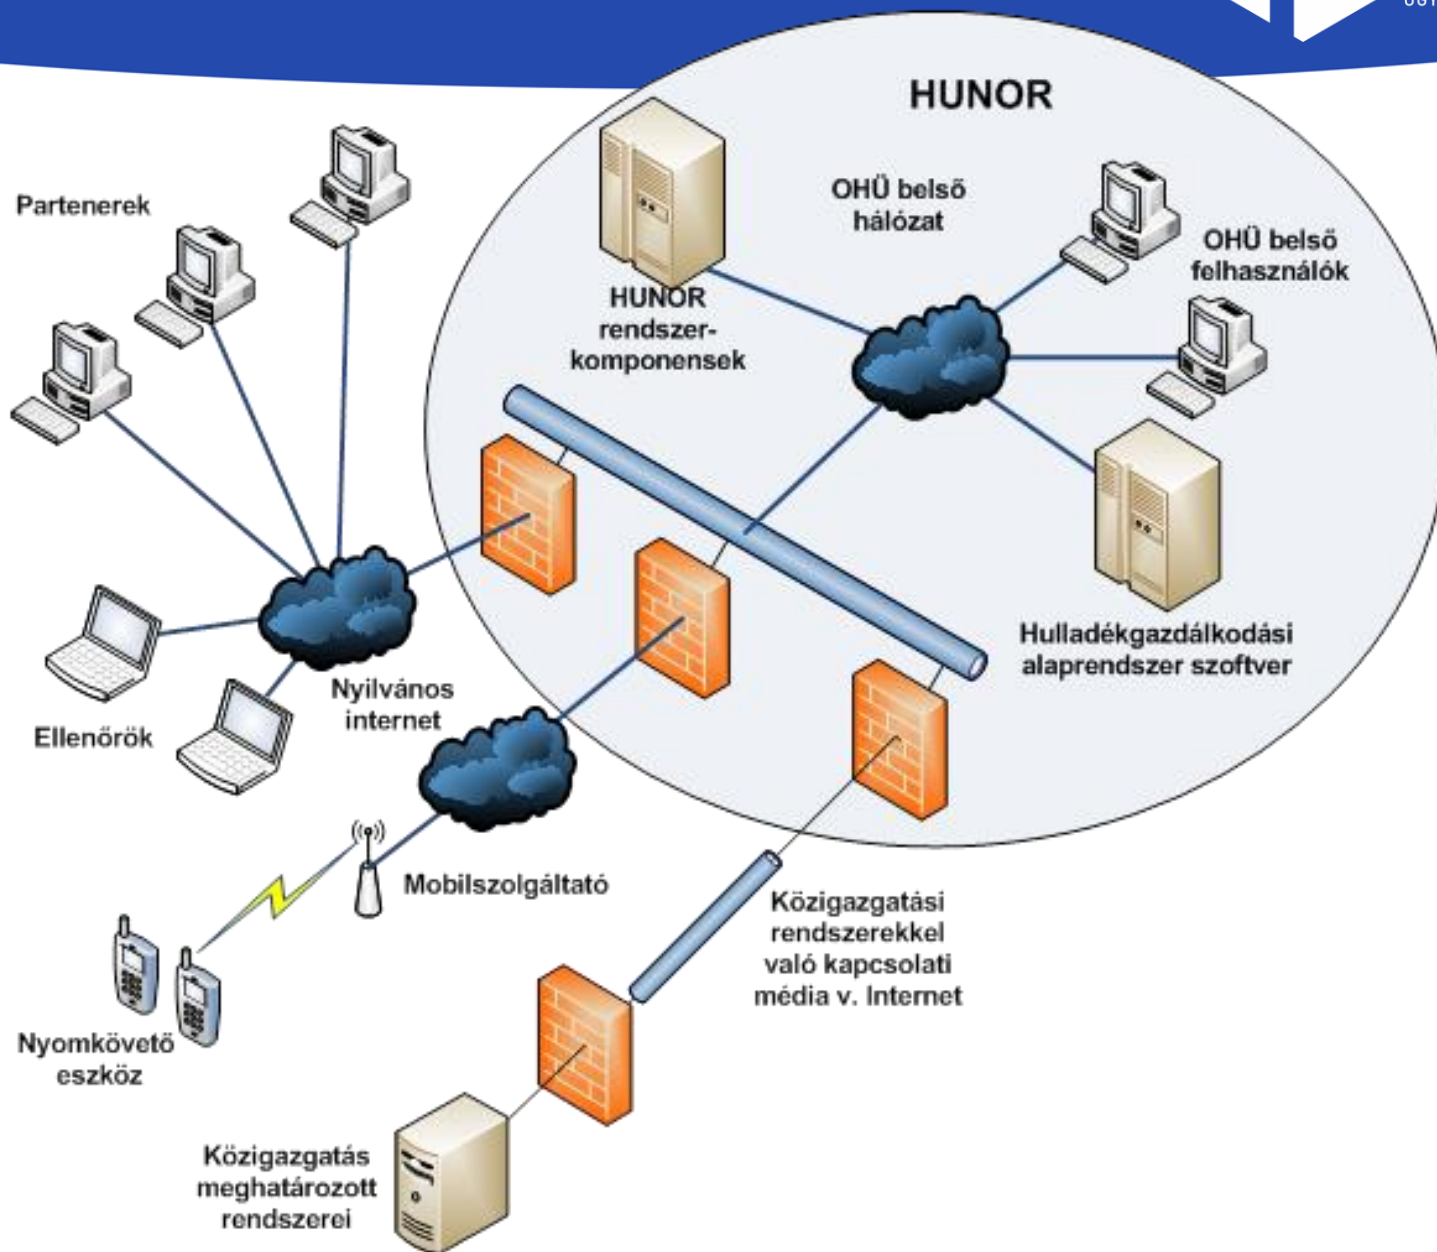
HUNOR

Partenerek

OHÜ belső hálózat

OHÜ belső felhasználók

HUNOR rendszerkomponensek

Hulladékgazdálkodási alaprendszer szoftver

Ellenőrök

Nyilvános internet

Mobilszolgáltató

Közigazgatási rendszerekkel való kapcsolati média v. Internet

Nyomkövető eszköz

Közigazgatás meghatározott rendszerei